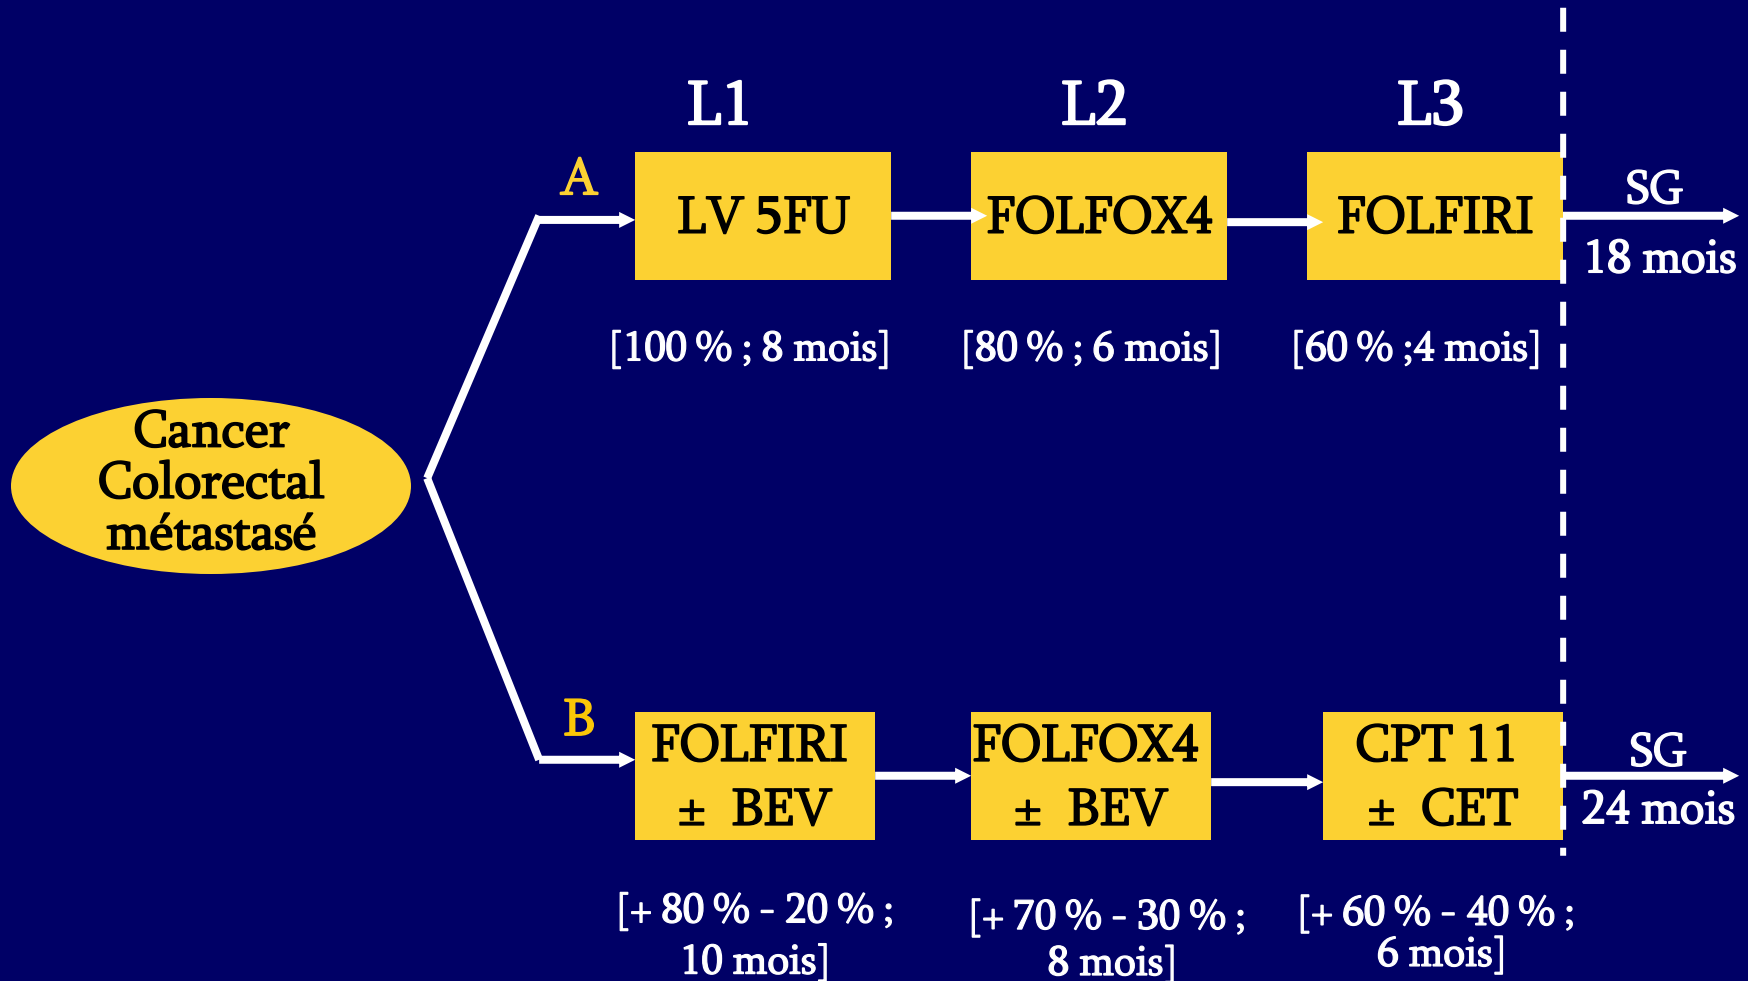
L1

L2

L3

A

LV 5FU

FOLFOX4

FOLFIRI

SG
18 mois

[100 % ; 8 mois]

[80 % ; 6 mois]

[60 % ;4 mois]

Cancer Colorectal métastasé

B

FOLFIRI
± BEV

FOLFOX4
± BEV

CPT 11
± CET

SG
24 mois

[+ 80 % - 20 % ; 10 mois]

[+ 70 % - 30 % ; 8 mois]

[+ 60 % - 40 % ; 6 mois]